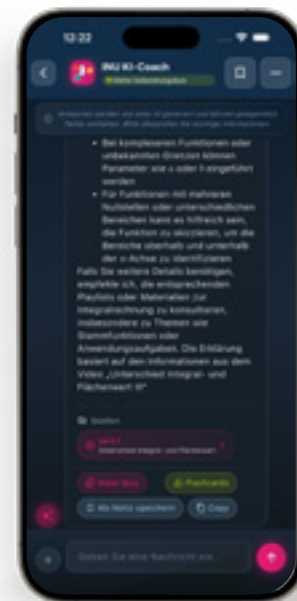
12:22

INU KI-Coach

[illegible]

• Bei komplexeren Funktionen oder unbekannten Grenzen können Parameter wie a oder t eingeführt werden.

• Für Funktionen mit mehreren Nullstellen oder unterschiedlichen Bereichen kann es hilfreich sein, die Funktion zu skizzieren, um die Bereiche oberhalb und unterhalb der x-Achse zu identifizieren.

Falls Sie weitere Details benötigen, empfehle ich, die entsprechenden Playlists oder Materialien zur Integralrechnung zu konsultieren, insbesondere zu Themen wie Stammfunktionen oder Anwendungsaufgaben. Die Erklärung basiert auf den Informationen aus dem Video „Unterschied Integral- und Flächenwert III"

Quellen

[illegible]
Unterschied Integral- und Flächenwert

Mehr fazit

Flashcards

Als Notiz speichern

Copy

Geben Sie eine Nachricht ein...